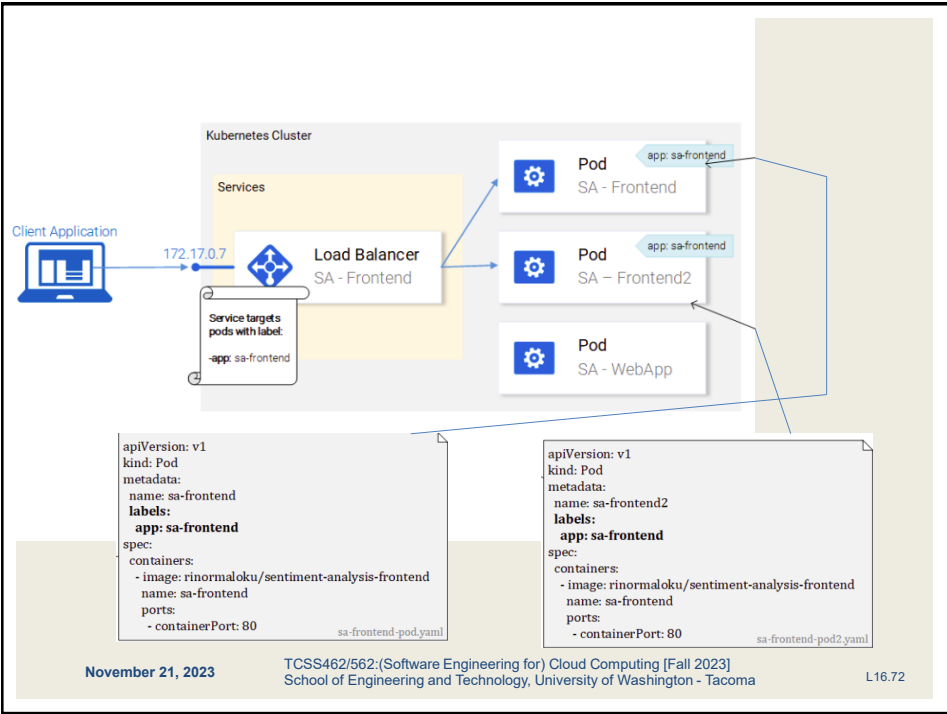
Kubernetes Cluster

Services

Client Application

172.17.0.7

Load Balancer
SA - Frontend

Service targets pods with label:

-app: sa-frontend

Pod
SA - Frontend

app: sa-frontend

Pod
SA – Frontend2

app: sa-frontend

Pod
SA - WebApp

apiVersion: v1
kind: Pod
metadata:
name: sa-frontend
labels:
app: sa-frontend
spec:
containers:
- image: rinormaloku/sentiment-analysis-frontend
name: sa-frontend
ports:
- containerPort: 80

sa-frontend-pod.yaml

apiVersion: v1
kind: Pod
metadata:
name: sa-frontend2
labels:
app: sa-frontend
spec:
containers:
- image: rinormaloku/sentiment-analysis-frontend
name: sa-frontend
ports:
- containerPort: 80

sa-frontend-pod2.yaml

November 21, 2023

TCSS462/562:(Software Engineering for) Cloud Computing [Fall 2023]
School of Engineering and Technology, University of Washington - Tacoma

L16.72